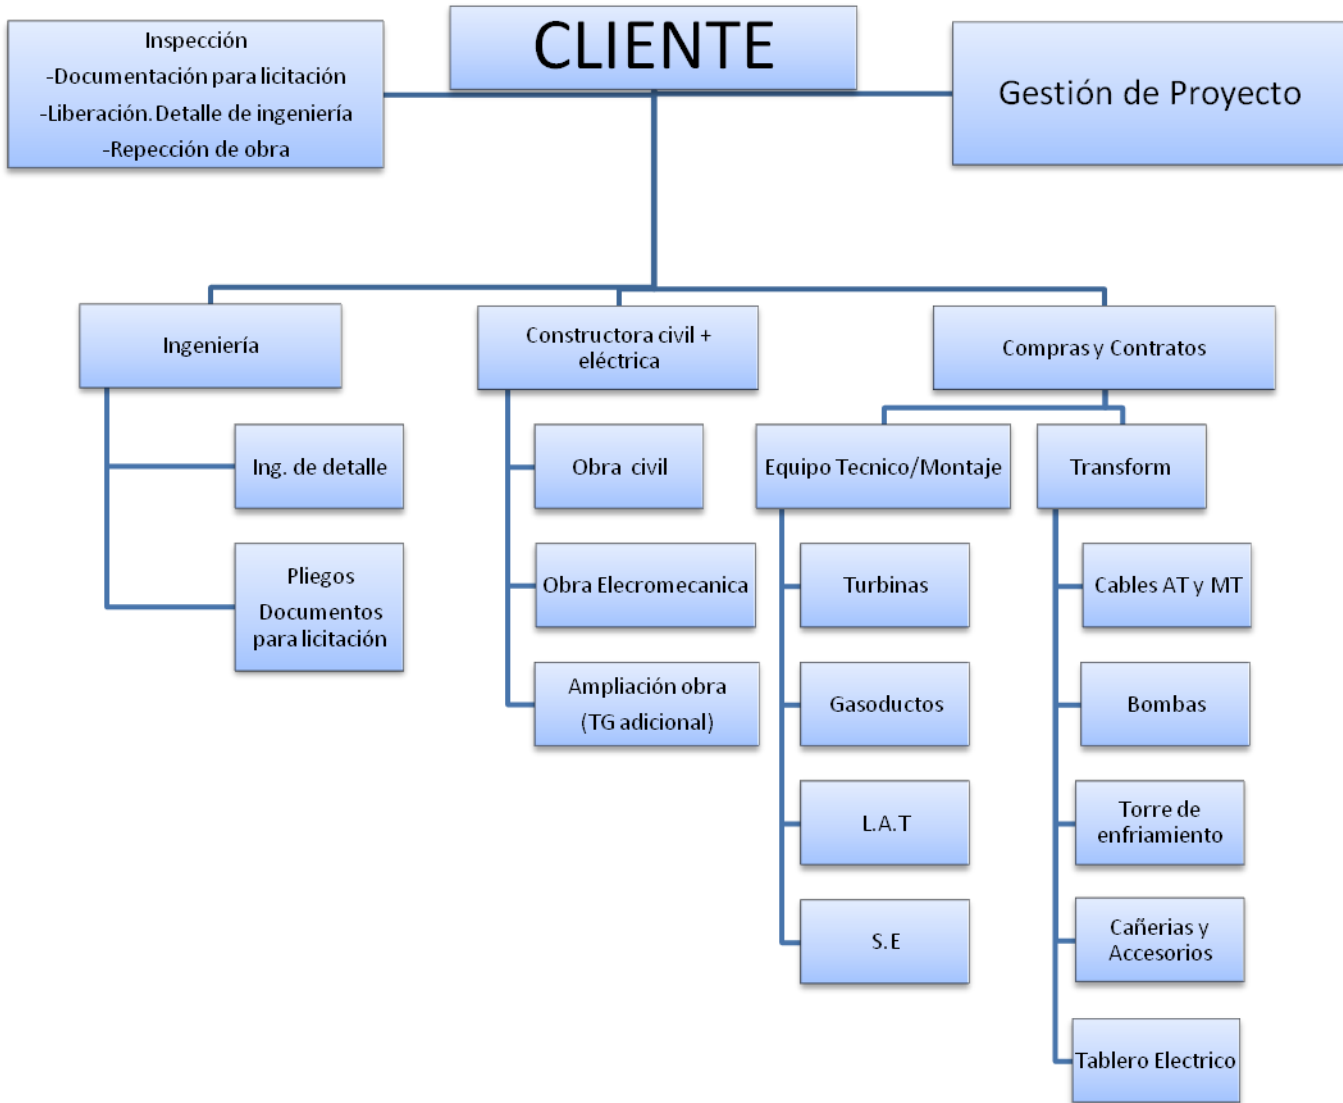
Inspección
-Documentación para licitación
-Liberación. Detalle de ingeniería
-Repección de obra

CLIENTE

Gestión de Proyecto

Ingeniería

Ing. de detalle

Pliegos
Documentos para licitación

Constructora civil + eléctrica

Obra civil

Obra Elecromecanica

Ampliación obra
(TG adicional)

Compras y Contratos

Equipo Tecnico/Montaje

Turbinas

Gasoductos

L.A.T

S.E

Transform

Cables AT y MT

Bombas

Torre de enfriamiento

Cañerias y Accesorios

Tablero Electrico